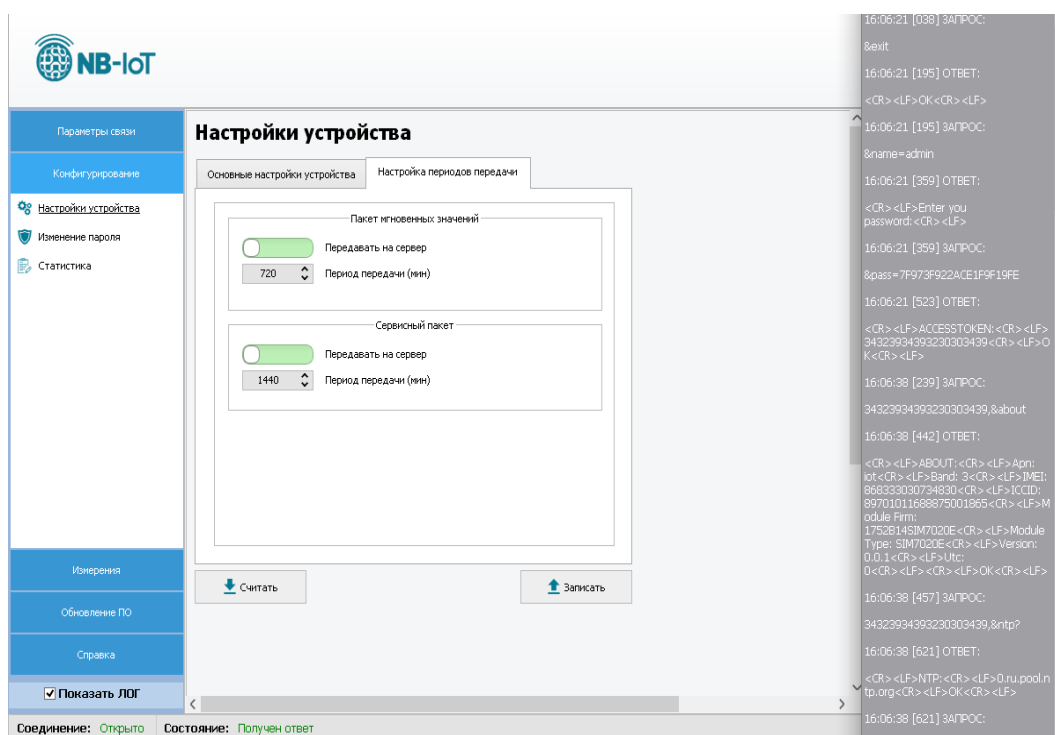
NB-IoT

Параметры связи

Конфигурирование

Настройки устройства

Изменение пароля

Статистика

Измерения

Обновление ПО

Справка

☑ Показать ЛОГ

Настройки устройства

Основные настройки устройства | Настройка периодов передачи

Пакет мгновенных значений

Передавать на сервер

720 Период передачи (мин)

Сервисный пакет

Передавать на сервер

1440 Период передачи (мин)

Считать

Записать

Соединение: Открыто   Состояние: Получен ответ

16:06:21 [038] ЗАПРОС:

&exit

16:06:21 [195] ОТВЕТ:

<CR><LF>OK<CR><LF>

16:06:21 [195] ЗАПРОС:

&name=admin

16:06:21 [359] ОТВЕТ:

<CR><LF>Enter you password:<CR><LF>

16:06:21 [359] ЗАПРОС:

&pass=7F973F922ACE1F9F19FE

16:06:21 [523] ОТВЕТ:

<CR><LF>ACCESSTOKEN:<CR><LF>34323934393230303439<CR><LF>OK<CR><LF>

16:06:38 [239] ЗАПРОС:

34323934393230303439,&about

16:06:38 [442] ОТВЕТ:

<CR><LF>ABOUT:<CR><LF>Apn: iot<CR><LF>Band: 3<CR><LF>IMEI: 868333030734830<CR><LF>ICCID: 8970101168875001865<CR><LF>Module Firm: 1752B14SIM7020E<CR><LF>Module Type: SIM7020E<CR><LF>Version: 0.0.1<CR><LF>Utc: 0<CR><LF><CR><LF>OK<CR><LF>

16:06:38 [457] ЗАПРОС:

34323934393230303439,&ntp?

16:06:38 [621] ОТВЕТ:

<CR><LF>NTP:<CR><LF>0.ru.pool.ntp.org<CR><LF>OK<CR><LF>

16:06:38 [621] ЗАПРОС: